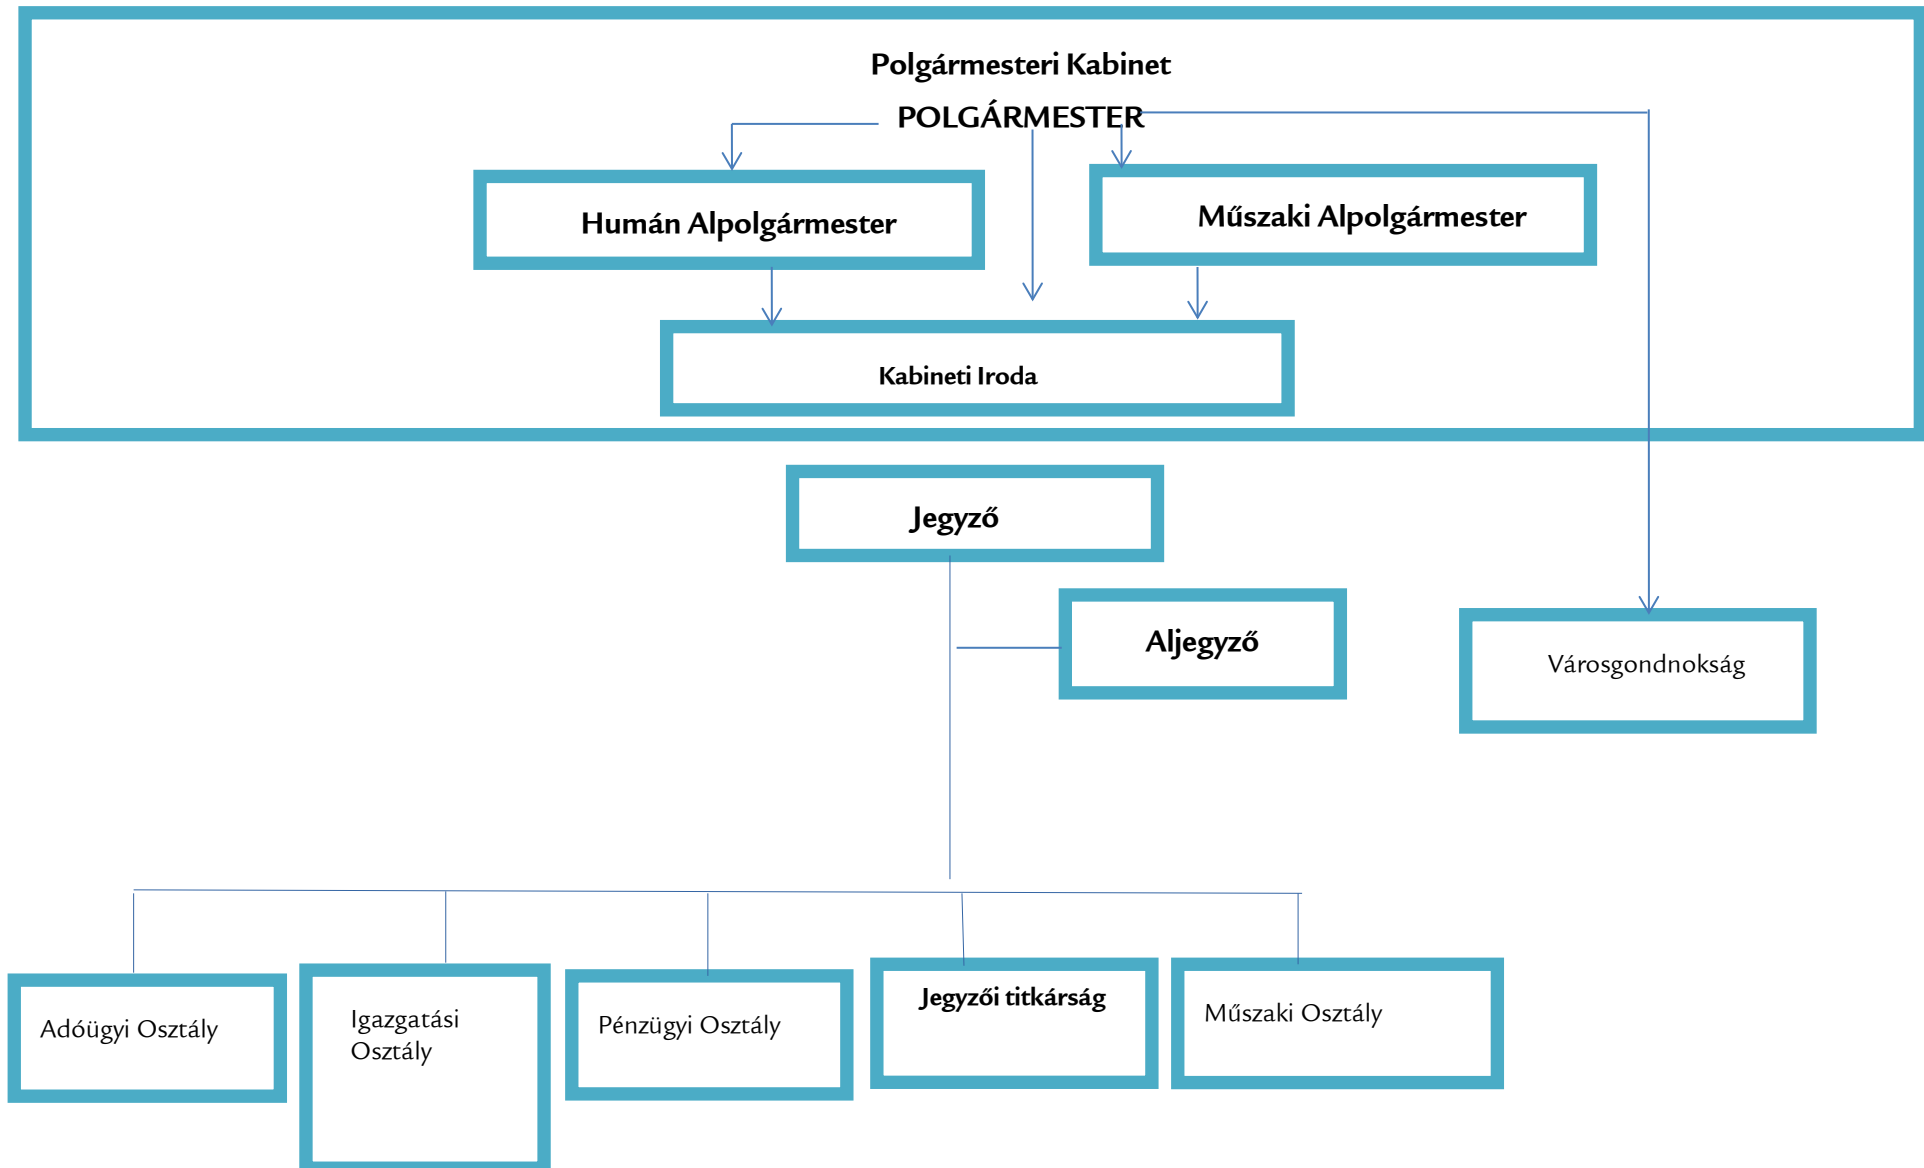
Polgármesteri Kabinet

POLGÁRMESTER

Humán Alpolgármester

Műszaki Alpolgármester

Kabineti Iroda

Jegyző

Aljegyző

Városgondnokság

Adóügyi Osztály

Igazgatási Osztály

Pénzügyi Osztály

Jegyzői titkárság

Műszaki Osztály